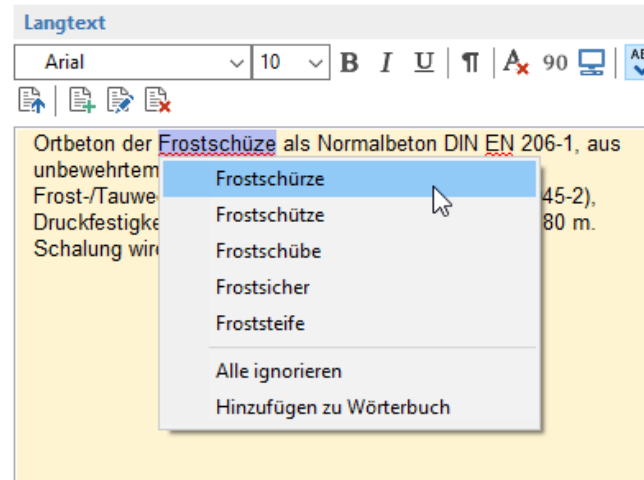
Langtext

Arial 10 B I U ¶ 90

Ortbeton der Frostschüze als Normalbeton DIN EN 206-1, aus unbewehrtem
Frost-/Tauwe 45-2),
Druckfestigke 80 m.
Schalung wir

Frostschürze
Frostschütze
Frostschübe
Frostsicher
Froststeife
Alle ignorieren
Hinzufügen zu Wörterbuch